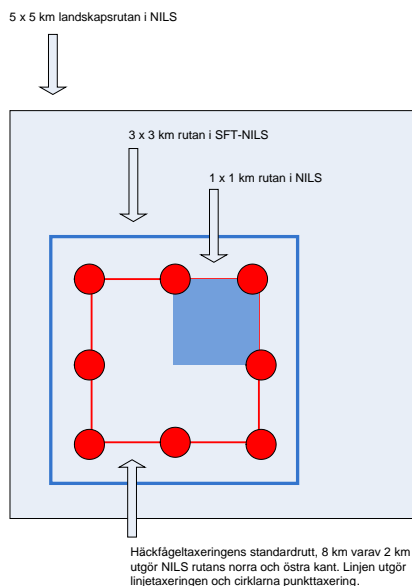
5 x 5 km landskapsrutan i NILS

3 x 3 km rutan i SFT-NILS

1 x 1 km rutan i NILS

Häckfågeltaxeringens standardrutt, 8 km varav 2 km utgör NILS rutans norra och östra kant. Linjen utgör linjetaxeringen och cirklarna punkttaxering.